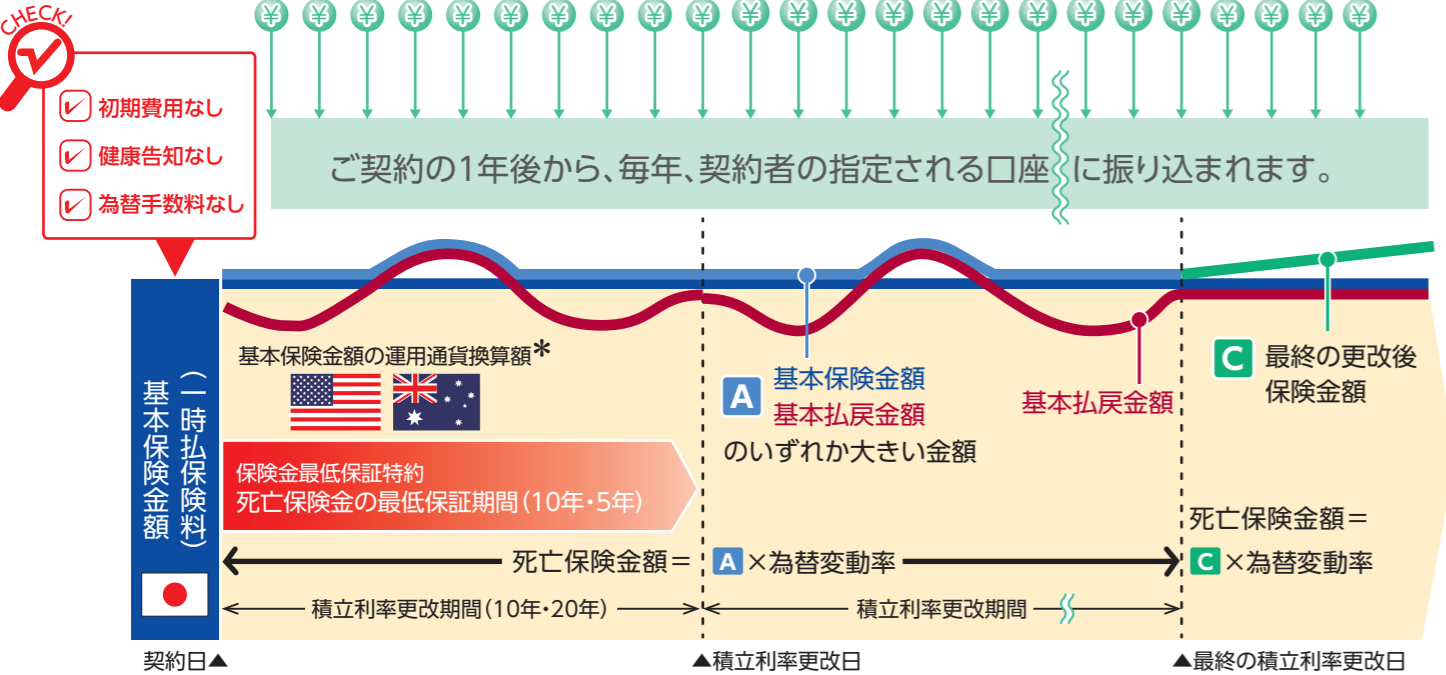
CHECK!

初期費用なし
健康告知なし
為替手数料なし

¥ ¥ ¥ ¥ ¥ ¥ ¥ ¥ ¥ ¥ ¥ ¥ ¥ ¥ ¥ ¥ ¥ ¥ ¥ ¥ ¥ ¥ ¥ ¥

ご契約の1年後から、毎年、契約者の指定される口座に振り込まれます。

基本保険金額（一時払保険料）

基本保険金額の運用通貨換算額＊

保険金最低保証特約
死亡保険金の最低保証期間（10年・5年）

A 基本保険金額
基本払戻金額
のいずれか大きい金額

基本払戻金額

C 最終の更改後保険金額

死亡保険金額＝ A ×為替変動率

死亡保険金額＝
C ×為替変動率

積立利率更改期間（10年・20年）
積立利率更改期間

契約日▲
▲積立利率更改日
▲最終の積立利率更改日